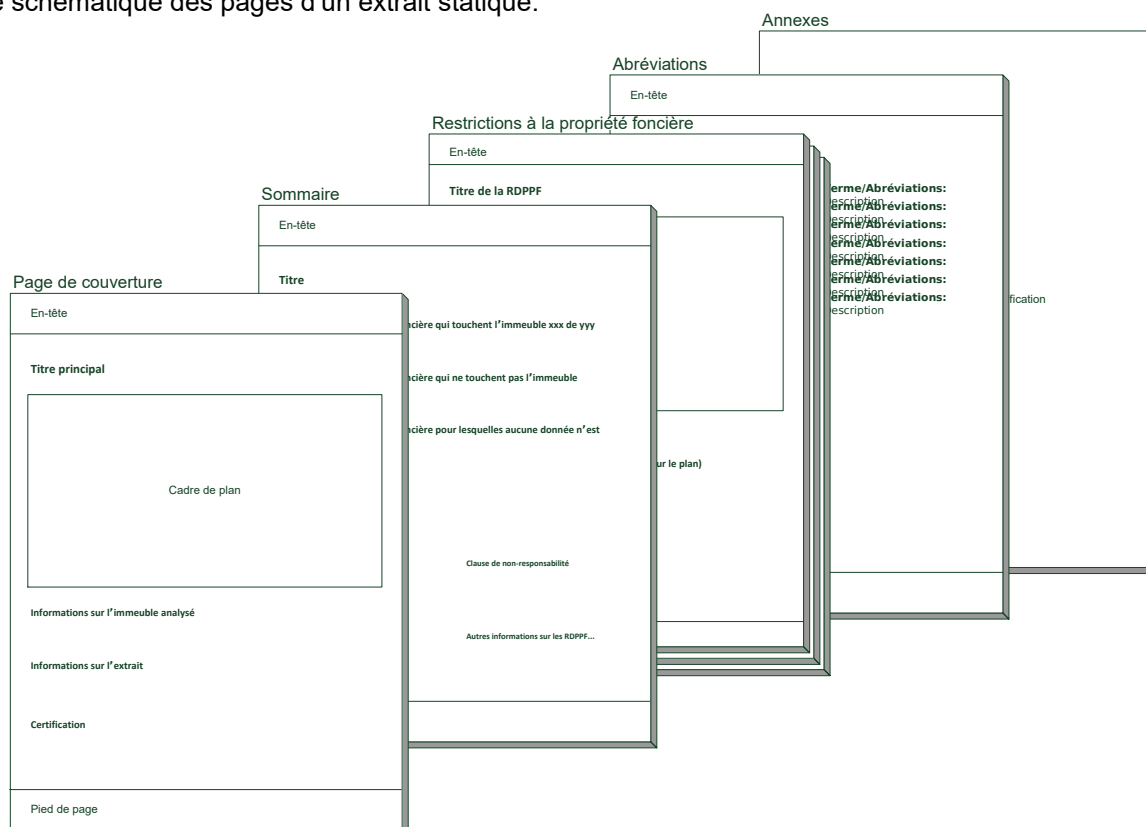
e schématique des pages d'un extrait statique.

Annexes

Abréviations

En-tête

erme/Abréviations:
escription
erme/Abréviations:
escription
erme/Abréviations:
escription
erme/Abréviations:
escription
erme/Abréviations:
escription
erme/Abréviations:
escription

fication

Restrictions à la propriété foncière

En-tête

Titre de la RDPPF

ur le plan)

Sommaire

En-tête

Titre

ncière qui touchent l'immeuble xxx de yyy

ncière qui ne touchent pas l'immeuble

ncière pour lesquelles aucune donnée n'est

Clause de non-responsabilité

Autres informations sur les RDPPF...

Page de couverture

En-tête

Titre principal

Cadre de plan

Informations sur l'immeuble analysé

Informations sur l'extrait

Certification

Pied de page